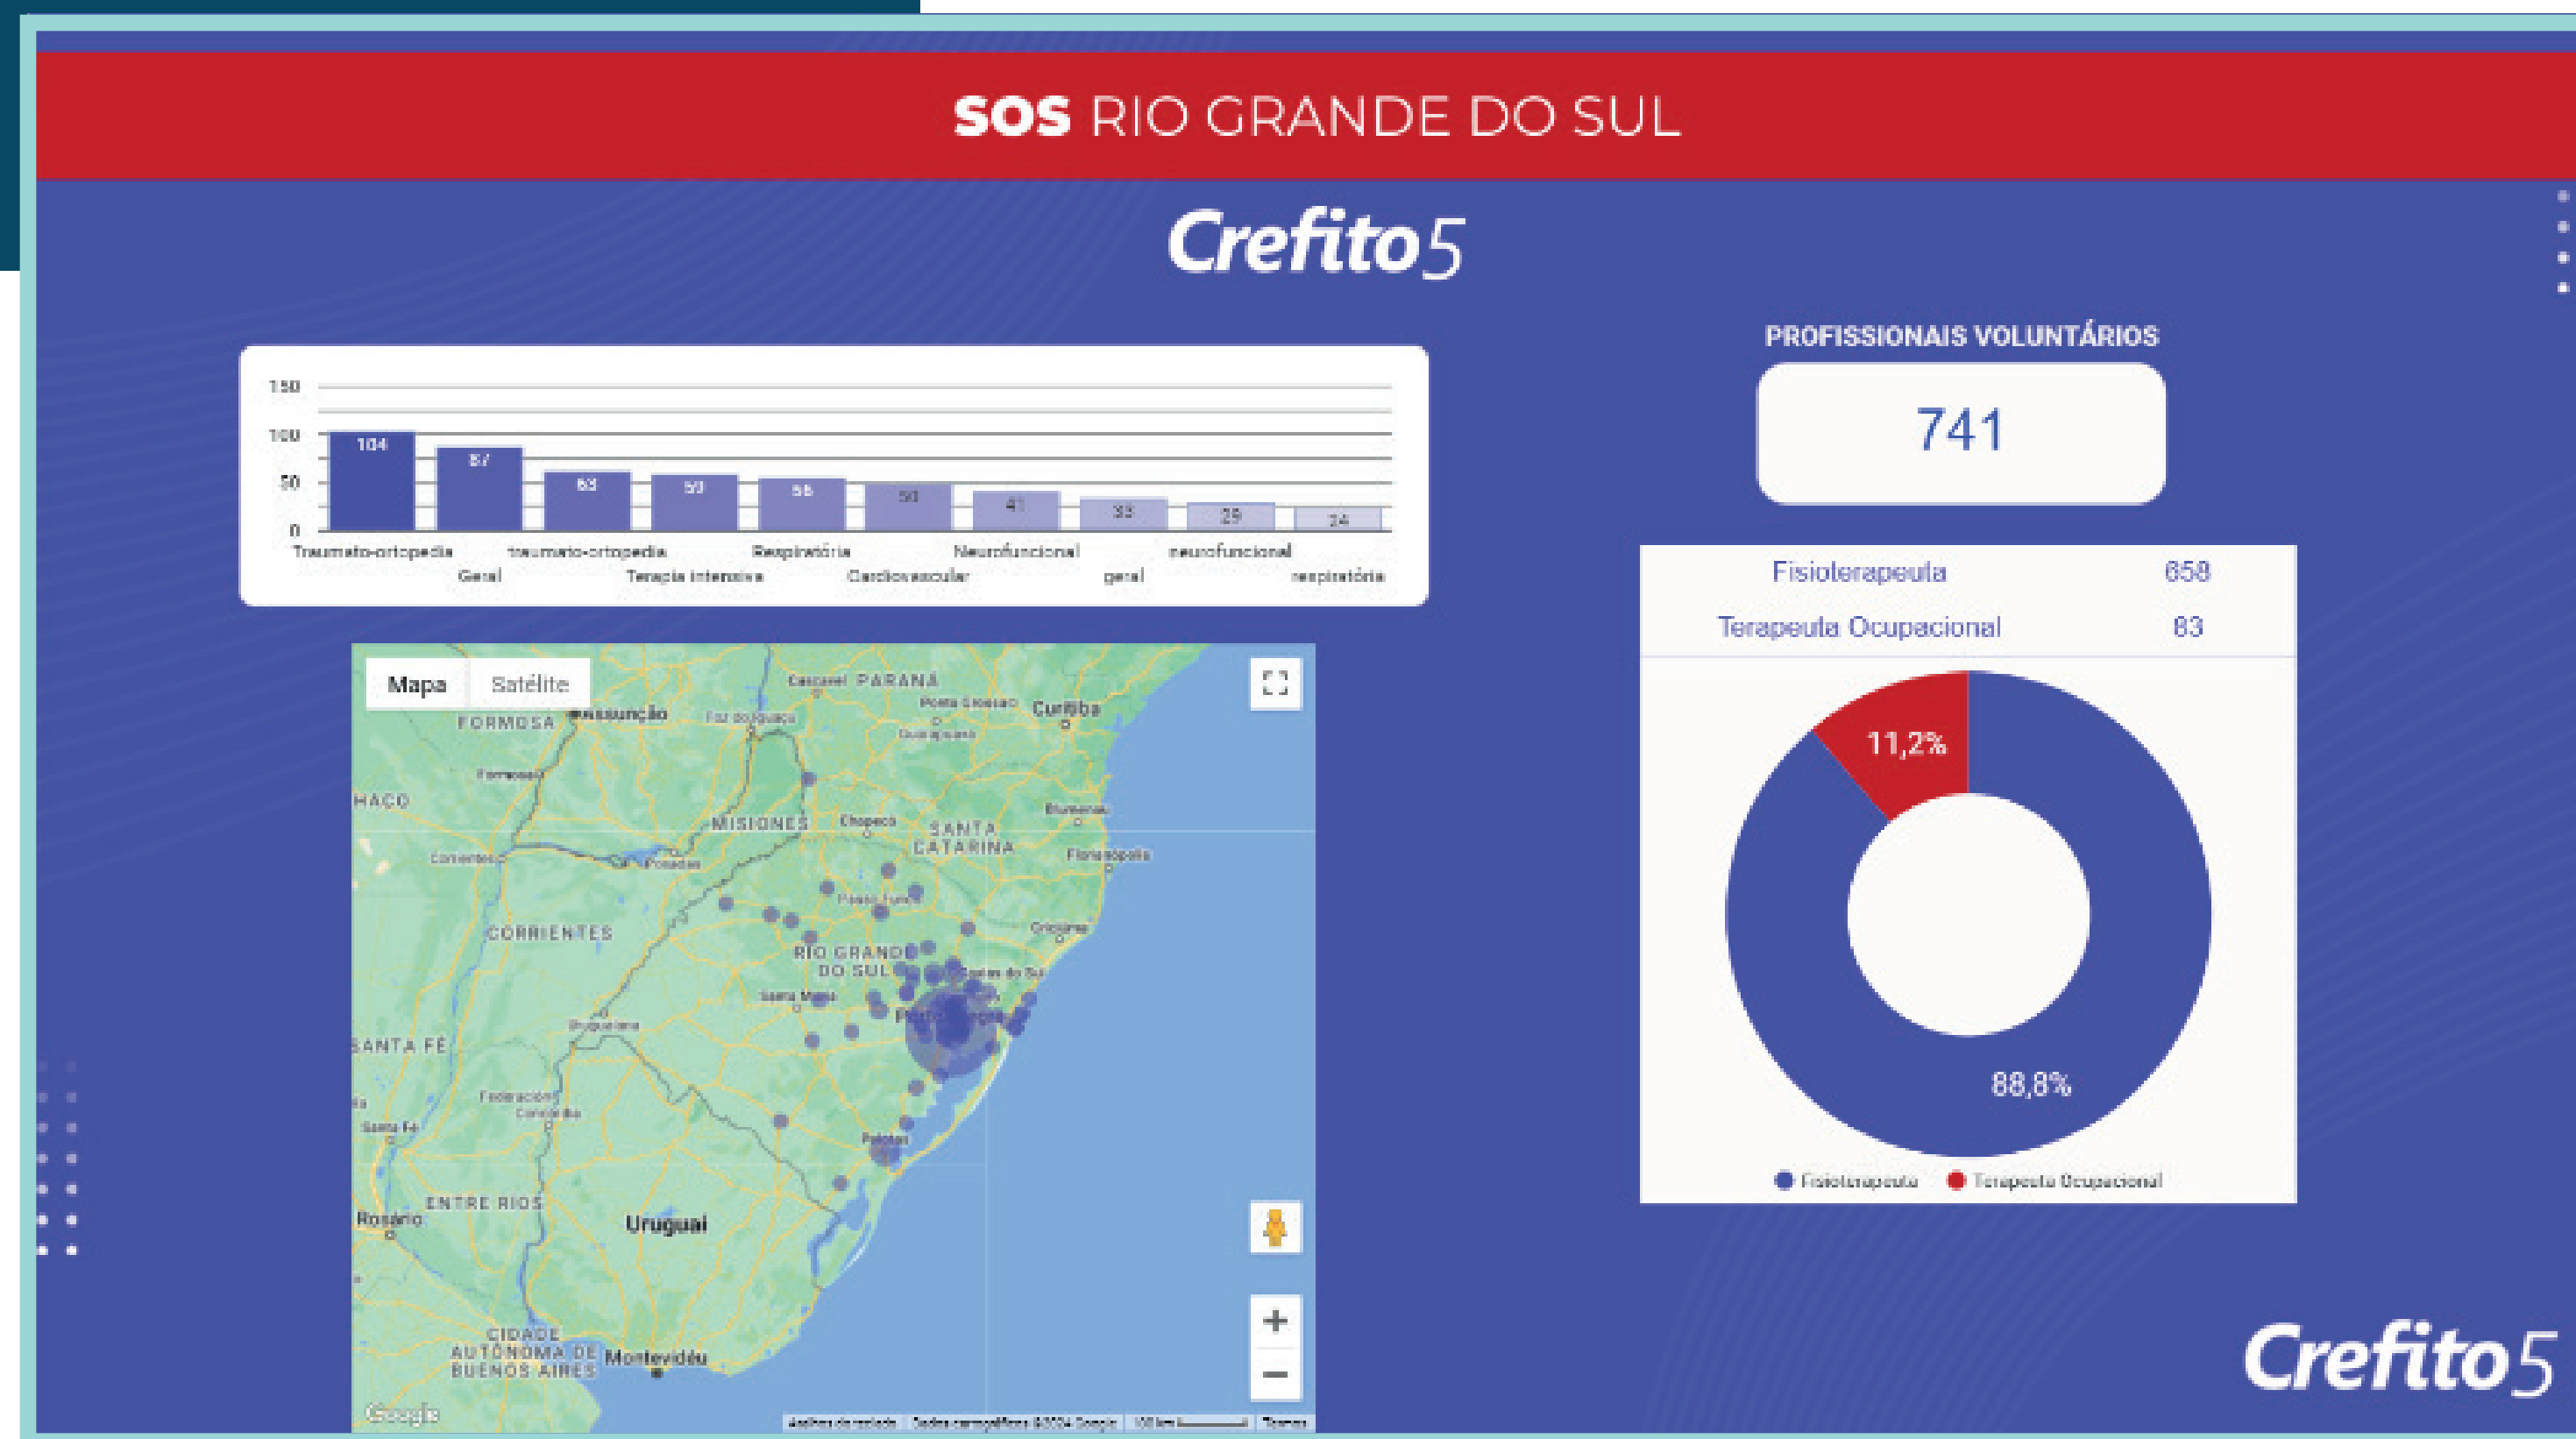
SOS RIO GRANDE DO SUL

Crefito5

150
100
50
0

104 87 63 59 56 50 41 33 29 24

Traumato-ortopedia
Geral
traumato-ortopedia
Terapia intensiva
Respiratória
Cardiovascular
Neurofuncional
geral
neurofuncional
respiratória

PROFISSIONAIS VOLUNTÁRIOS

741

| Fisioterapeuta | 658 |
|---|---|
| Terapeuta Ocupacional | 83 |

11,2%

88,8%

Fisioterapeuta Terapeuta Ocupacional

Mapa Satélite

PARANÁ
Cascavel
Ponta Grossa
Curitiba
Guarapuava
FORMOSA
Assunção
Foz do Iguaçu
Formosa
HACO
MISIONES
Chapecó
SANTA CATARINA
Blumenau
Florianópolis
Corrientes
Posadas
Passo Fundo
CORRIENTES
Criciúma
RIO GRANDE DO SUL
Caxias do Sul
Santa Maria
Uruguaiana
Porto Alegre
SANTA FÉ
Federación
Concordia
Santa Fe
Pelotas
ENTRE RIOS
Rosário
Uruguai
CIDADE AUTÔNOMA DE BUENOS AIRES
Montevidéu

Google
Atalhos do teclado | Dados cartográficos ©2024 Google | 100 km | Termos

Crefito5